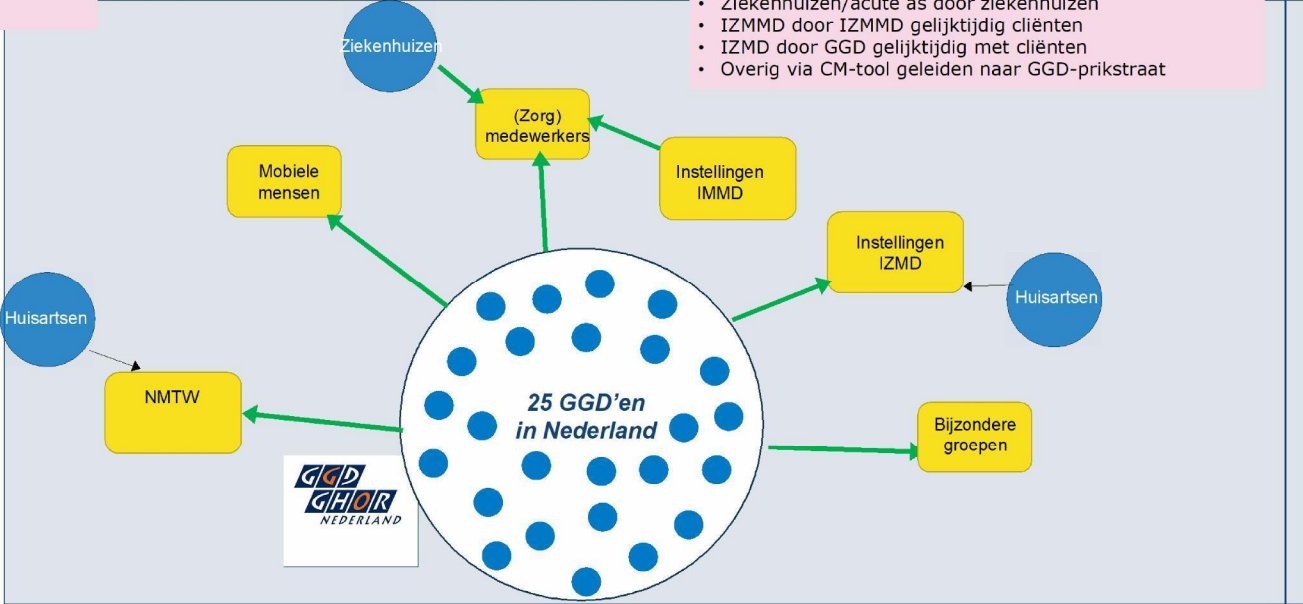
• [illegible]
• IZMMD door IZMMD gelijktijdig cliënten
• IZMD door GGD gelijktijdig met cliënten
• Overig via CM-tool geleiden naar GGD-prikstraat

Ziekenhuizen

(Zorg) medewerkers

Mobiele mensen

Instellingen IMMD

Instellingen IZMD

Huisartsen

Huisartsen

NMTW

25 GGD'en in Nederland

Bijzondere groepen

GGD GHOR NEDERLAND